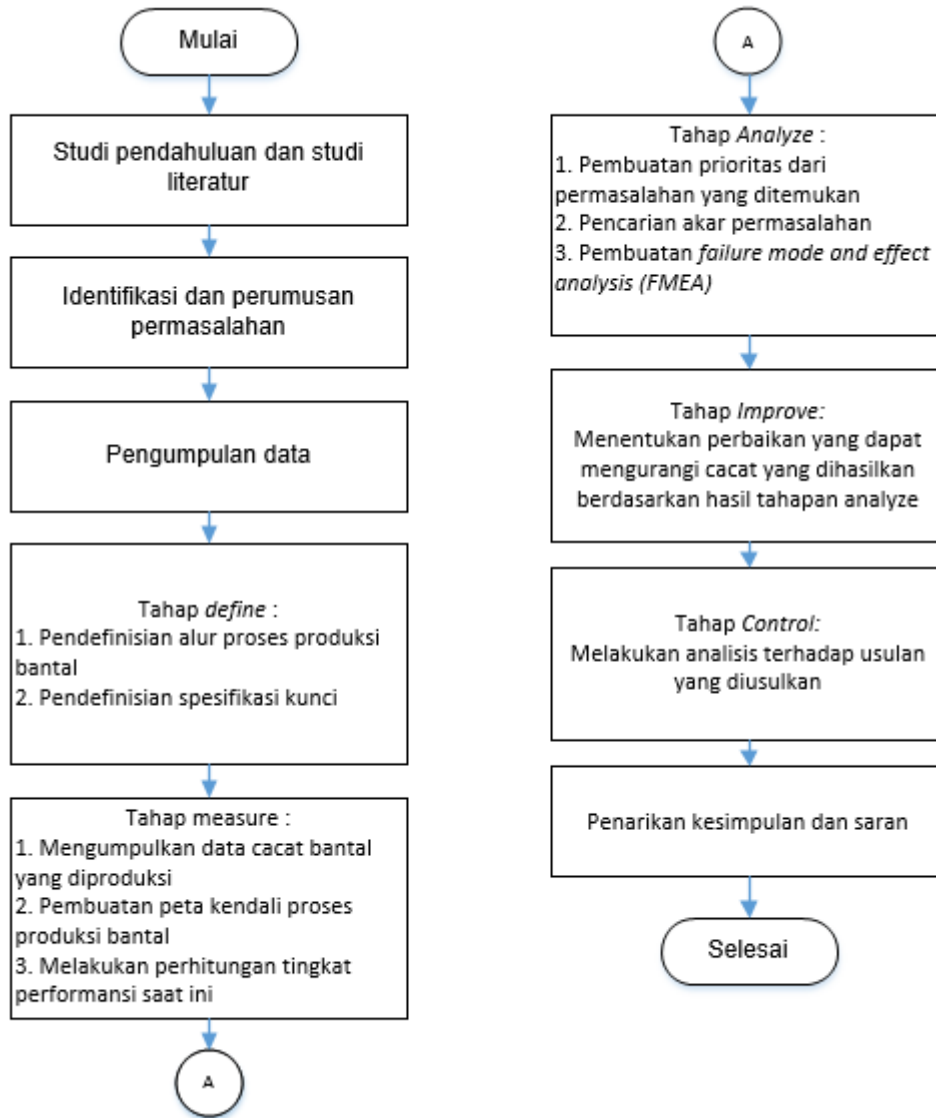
Mulai

Studi pendahuluan dan studi literatur

Identifikasi dan perumusan permasalahan

Pengumpulan data

Tahap define :
1. Pendefinisian alur proses produksi bantal
2. Pendefinisian spesifikasi kunci

Tahap measure :
1. Mengumpulkan data cacat bantal yang diproduksi
2. Pembuatan peta kendali proses produksi bantal
3. Melakukan perhitungan tingkat performansi saat ini

A

A

Tahap Analyze :
1. Pembuatan prioritas dari permasalahan yang ditemukan
2. Pencarian akar permasalahan
3. Pembuatan failure mode and effect analysis (FMEA)

Tahap Improve:
Menentukan perbaikan yang dapat mengurangi cacat yang dihasilkan berdasarkan hasil tahapan analyze

Tahap Control:
Melakukan analisis terhadap usulan yang diusulkan

Penarikan kesimpulan dan saran

Selesai